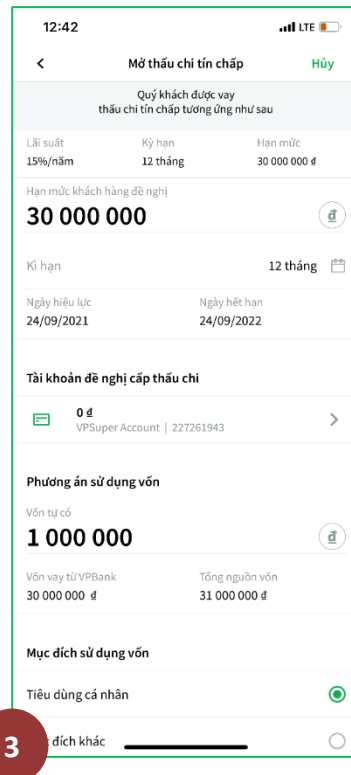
12:42

LTE

<

Mở thấu chi tín chấp

Hủy

Quý khách được vay
thấu chi tín chấp tương ứng như sau

| Lãi suất | Kỳ hạn | Hạn mức |
|---|---|---|
| 15%/năm | 12 tháng | 30 000 000 đ |

Hạn mức khách hàng đề nghị

30 000 000

đ

Kì hạn

12 tháng

Ngày hiệu lực
24/09/2021

Ngày hết hạn
24/09/2022

Tài khoản đề nghị cấp thấu chi

0 đ
VPSuper Account | 227261943

>

Phương án sử dụng vốn

Vốn tự có

1 000 000

đ

Vốn vay từ VPBank
30 000 000 đ

Tổng nguồn vốn
31 000 000 đ

Mục đích sử dụng vốn

Tiêu dùng cá nhân

3

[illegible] đích khác